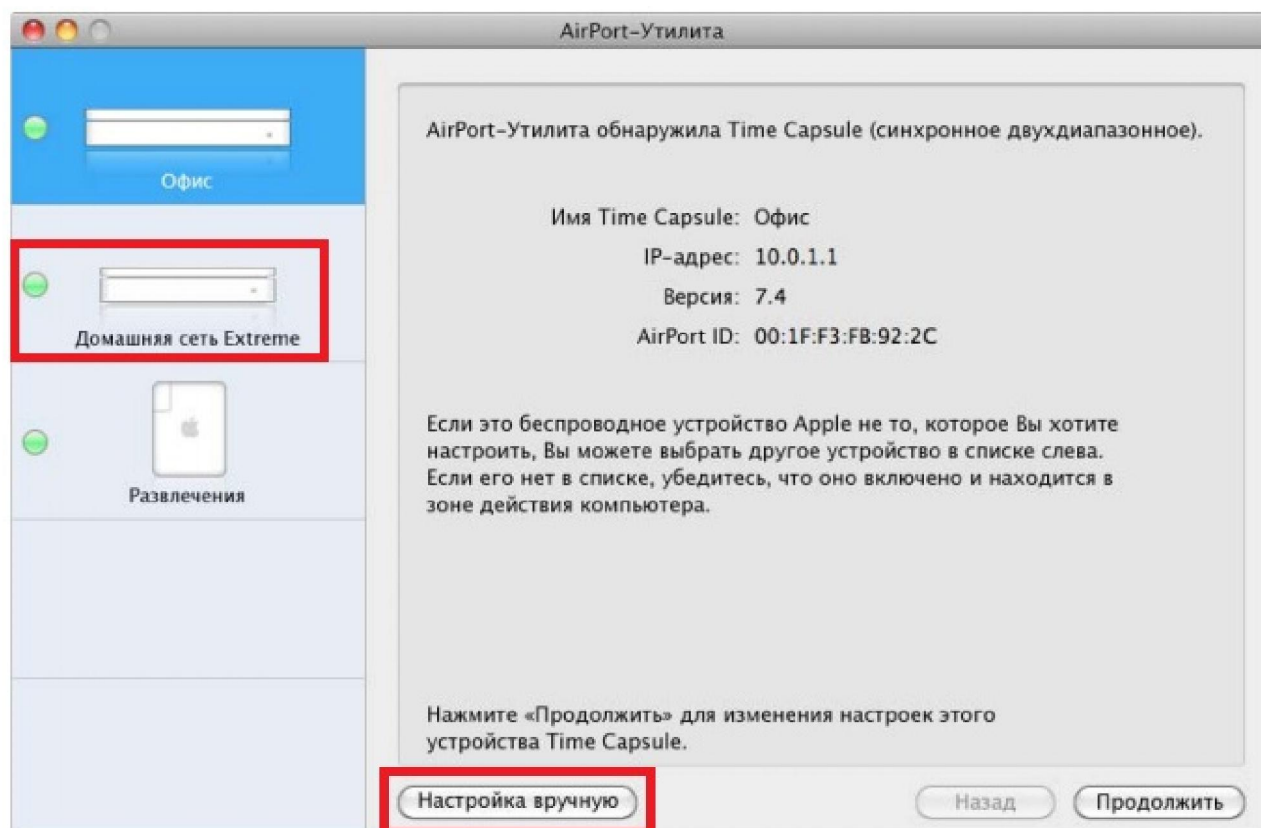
AirPort-Утилита

Офис

Домашняя сеть Extreme

Развлечения

AirPort-Утилита обнаружила Time Capsule (синхронное двухдиапазонное).

Имя Time Capsule: Офис
IP-адрес: 10.0.1.1
Версия: 7.4
AirPort ID: 00:1F:F3:FB:92:2C

Если это беспроводное устройство Apple не то, которое Вы хотите настроить, Вы можете выбрать другое устройство в списке слева. Если его нет в списке, убедитесь, что оно включено и находится в зоне действия компьютера.

Нажмите «Продолжить» для изменения настроек этого устройства Time Capsule.

Настройка вручную

Назад

Продолжить